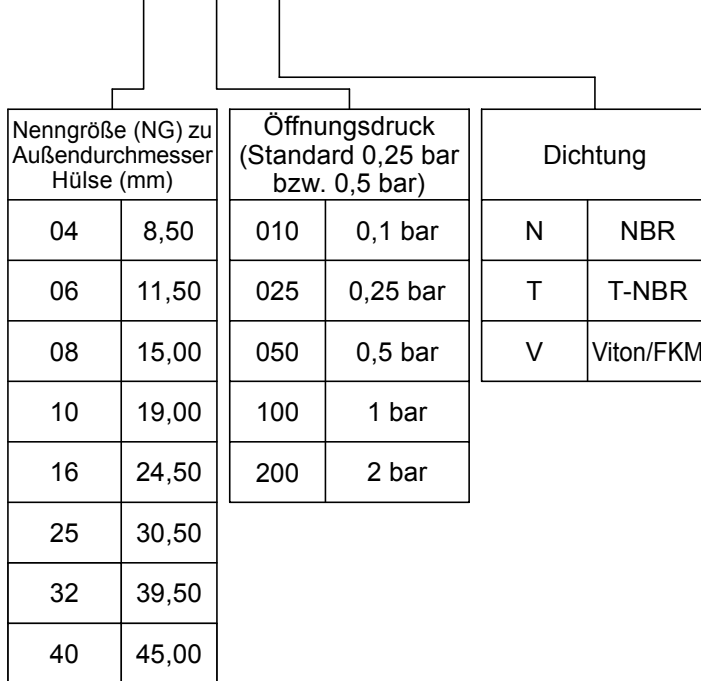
| Nenngröße (NG) zu Außendurchmesser Hülse (mm) | |
|---|---|
| 04 | 8,50 |
| 06 | 11,50 |
| 08 | 15,00 |
| 10 | 19,00 |
| 16 | 24,50 |
| 25 | 30,50 |
| 32 | 39,50 |
| 40 | 45,00 |

| Öffnungsdruck (Standard 0,25 bar bzw. 0,5 bar) | |
|---|---|
| 010 | 0,1 bar |
| 025 | 0,25 bar |
| 050 | 0,5 bar |
| 100 | 1 bar |
| 200 | 2 bar |

| Dichtung | |
|---|---|
| N | NBR |
| T | T-NBR |
| V | Viton/FKM |